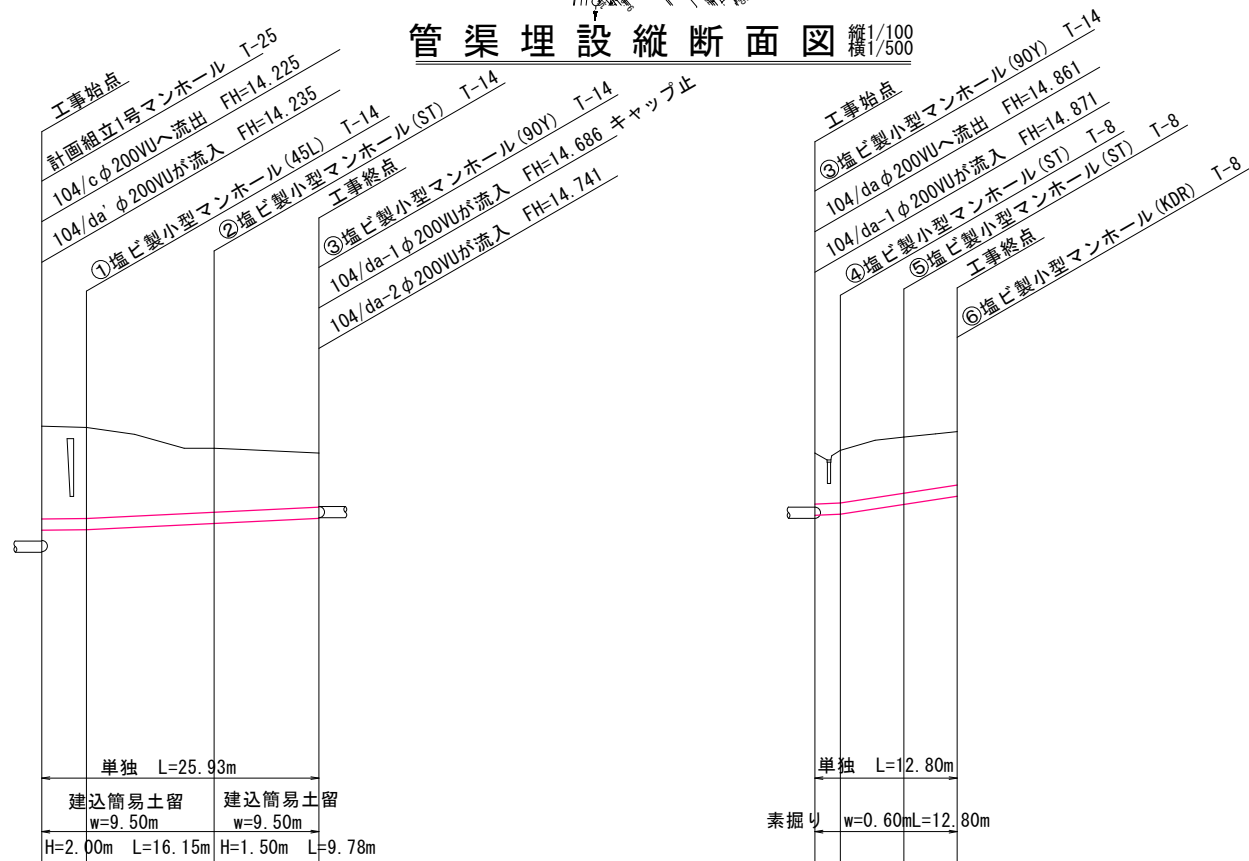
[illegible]

管渠埋設縦断面図 縦1/100 横1/500

工事始点
計画組立1号マンホール T-25
104/cφ200VUへ流出 FH=14.225
104/da'φ200VUが流入 FH=14.235
①塩ビ製小型マンホール(45L) T-14
②塩ビ製小型マンホール(ST) T-14
工事終点
③塩ビ製小型マンホール(90Y) T-14
104/da-1φ200VUが流入 FH=14.686 キャップ止
104/da-2φ200VUが流入 FH=14.741

工事始点
③塩ビ製小型マンホール(90Y) T-14
104/daφ200VUへ流出 FH=14.861
104/da-1φ200VUが流入 FH=14.871
④塩ビ製小型マンホール(ST) T-8
⑤塩ビ製小型マンホール(ST) T-8
工事終点
⑥塩ビ製小型マンホール(KDR) T-8

単独 L=25.93m
建込簡易土留 w=9.50m
建込簡易土留 w=9.50m
H=2.00m L=16.15m H=1.50m L=9.78m

単独 L=12.80m
素掘り w=0.60m L=12.80m